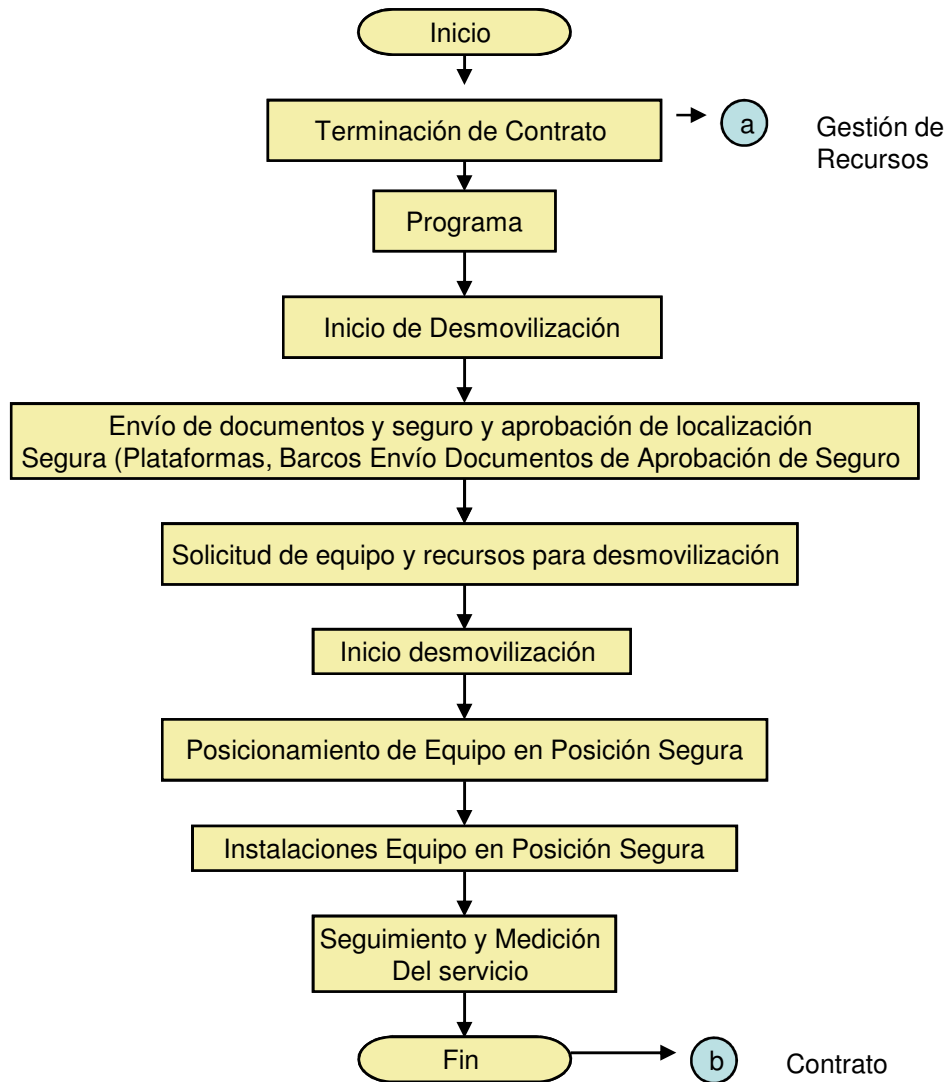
Inicio

Terminación de Contrato

a

Gestión de Recursos

Programa

Inicio de Desmovilización

Envío de documentos y seguro y aprobación de localización Segura (Plataformas, Barcos Envío Documentos de Aprobación de Seguro

Solicitud de equipo y recursos para desmovilización

Inicio desmovilización

Posicionamiento de Equipo en Posición Segura

Instalaciones Equipo en Posición Segura

Seguimiento y Medición Del servicio

Fin

b

Contrato